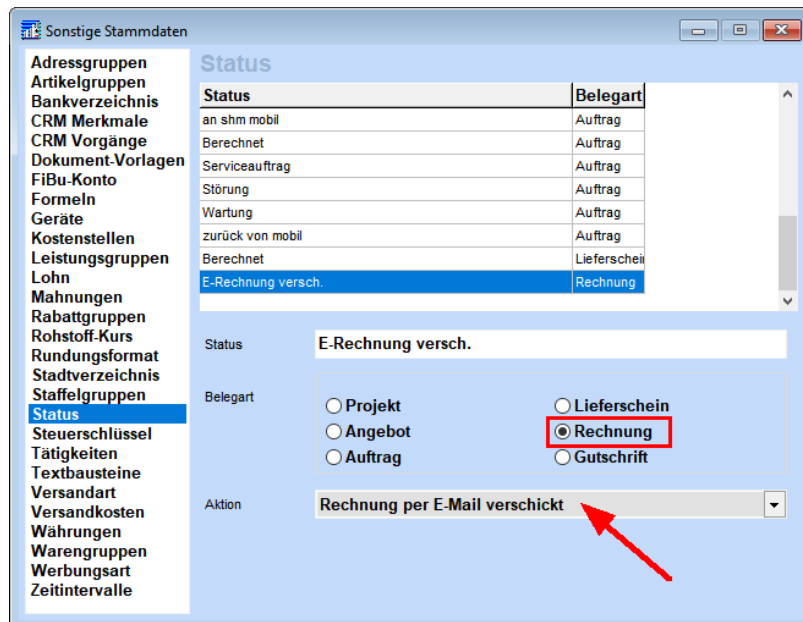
Sonstige Stammdaten

Adressgruppen
Artikelgruppen
Bankverzeichnis
CRM Merkmale
CRM Vorgänge
Dokument-Vorlagen
FiBu-Konto
Formeln
Geräte
Kostenstellen
Leistungsgruppen
Lohn
Mahnungen
Rabattgruppen
Rohstoff-Kurs
Rundungsformat
Stadtverzeichnis
Staffelgruppen
Status
Steuerschlüssel
Tätigkeiten
Textbausteine
Versandart
Versandkosten
Währungen
Warengruppen
Werbungsart
Zeitintervalle

Status

| Status | Belegart |
|---|---|
| an shm mobil | Auftrag |
| Berechnet | Auftrag |
| Serviceauftrag | Auftrag |
| Störung | Auftrag |
| Wartung | Auftrag |
| zurück von mobil | Auftrag |
| Berechnet | Lieferschei |
| E-Rechnung versch. | Rechnung |

Status
E-Rechnung versch.

Belegart
Projekt
Angebot
Auftrag
Lieferschein
Rechnung
Gutschrift

Aktion
Rechnung per E-Mail verschickt